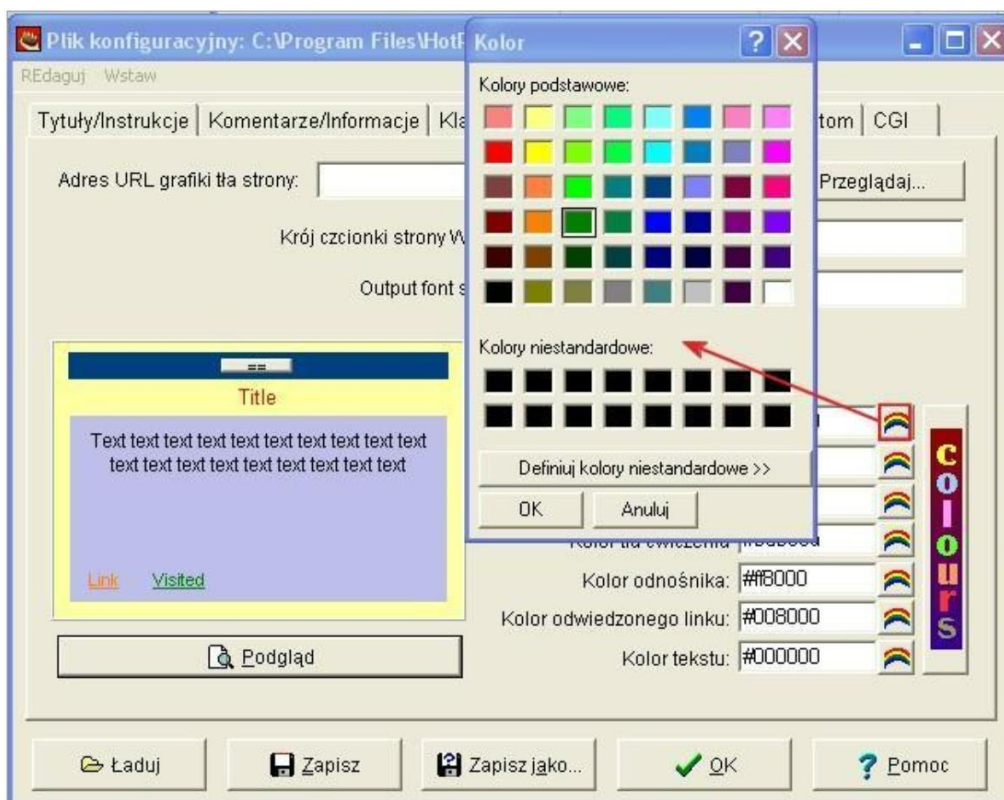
Plik konfiguracyjny: C:\Program Files\HotF

REdaguj Wstaw

Tytuły/Instrukcje | Komentarze/Informacje | Kl

tom | CGI

Adres URL grafiki tła strony:

Przeglądaj...

Krój czcionki strony W

Output font s

Title

Text text text text text text text text text text text text text text text text text text

Link Visited

Podgląd

Kolor tła ćwiczenia: #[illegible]

Kolor odnośnika: #ff8000

Kolor odwiedzonego linku: #008000

Kolor tekstu: #000000

colours

Kolor

Kolory podstawowe:

Kolory niestandardowe:

Definiuj kolory niestandardowe >>

OK

Anuluj

Ładuj

Zapisz

Zapisz jako...

OK

Pomoc